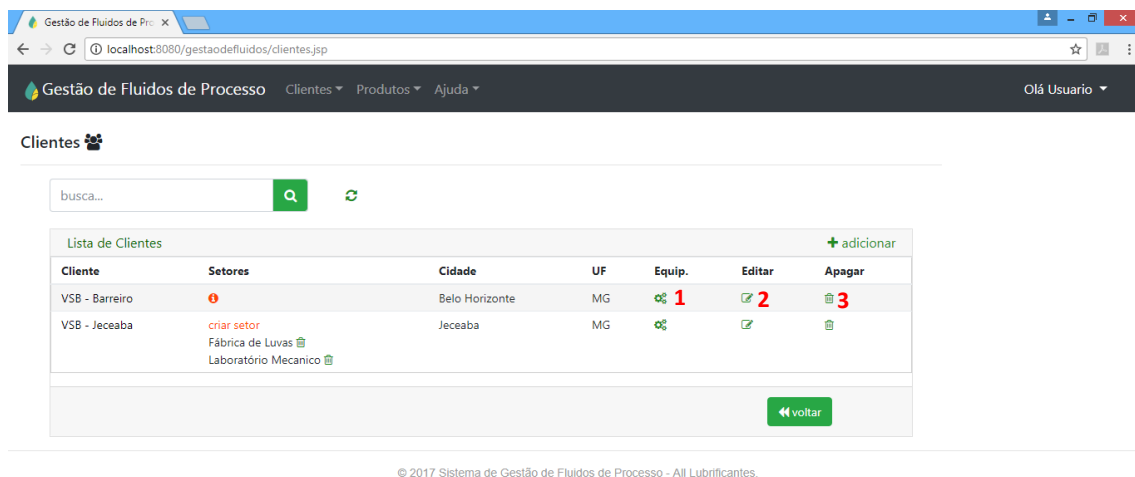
Gestão de Fluidos de Pro ×

localhost:8080/gestaodefluidos/clientes.jsp

Gestão de Fluidos de Processo Clientes ▾ Produtos ▾ Ajuda ▾ Olá Usuario ▾

Clientes

busca...

Lista de Clientes + adicionar

| Cliente | Setores | Cidade | UF | Equip. | Editar | Apagar |
|---|---|---|---|---|---|---|
| VSB - Barreiro | | Belo Horizonte | MG | 1 | 2 | 3 |
| VSB - Jeceaba | criar setor Fábrica de Luvas Laboratório Mecanico | Jeceaba | MG | | | |

voltar

© 2017 Sistema de Gestão de Fluidos de Processo - All Lubrificantes.